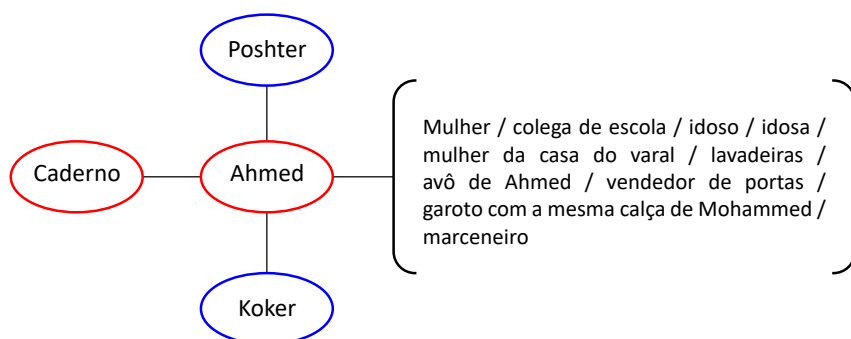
Poshter

Caderno

Ahmed

Koker

Mulher / colega de escola / idoso / idosa / mulher da casa do varal / lavadeiras / avô de Ahmed / vendedor de portas / garoto com a mesma calça de Mohammed / marceneiro